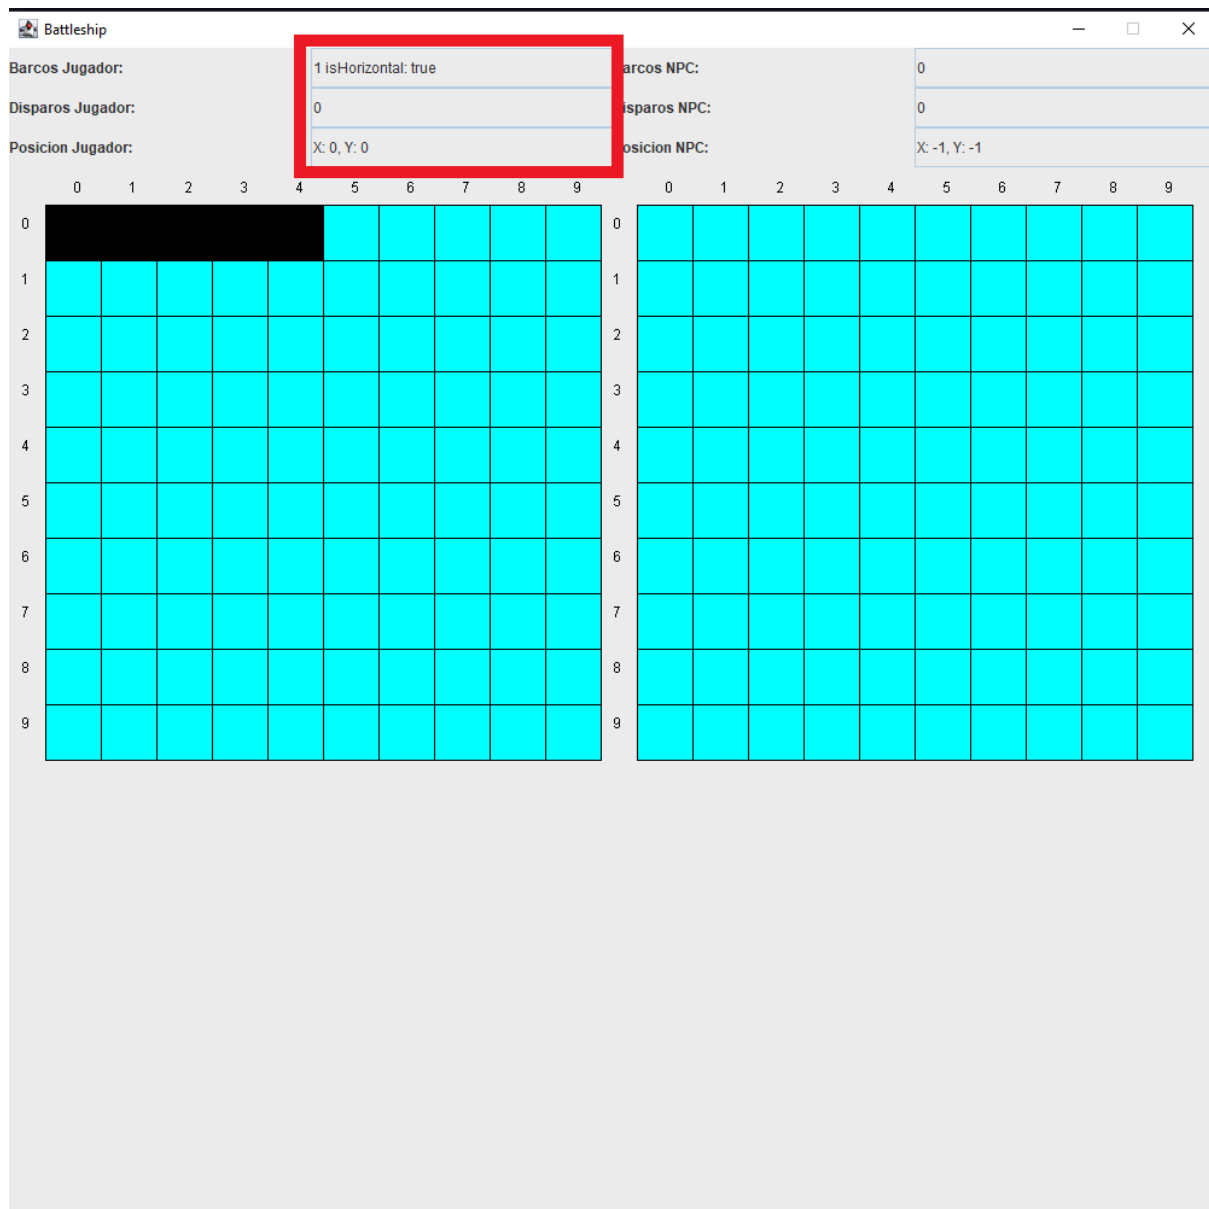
Battleship

Barcos Jugador: 1 isHorizontal: true
Disparos Jugador: 0
Posicion Jugador: X: 0, Y: 0

arcos NPC: 0
isparos NPC: 0
osicion NPC: X: -1, Y: -1

0 1 2 3 4 5 6 7 8 9

0
1
2
3
4
5
6
7
8
9

0 1 2 3 4 5 6 7 8 9

0
1
2
3
4
5
6
7
8
9